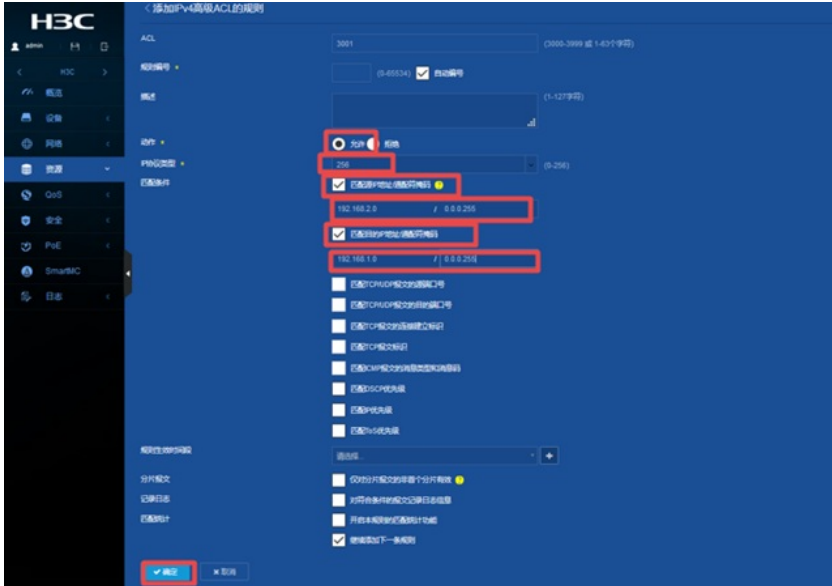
H3C

admin

H3C

概览

设备

网络

资源

QoS

安全

PoE

SmartMC

日志

< 添加IPv4高级ACL的规则

ACL 3001 (3000-3999 或 1-63个字符)

规则编号 * (0-65534) 自动编号

描述 (1-127字符)

动作 * 允许 拒绝

IP协议类型 * 256 (0-256)

匹配条件

匹配源IP地址/通配符掩码

192.168.2.0 / 0.0.0.255

匹配目的IP地址/通配符掩码

192.168.1.0 / 0.0.0.255

匹配TCP/UDP报文的源端口号

匹配TCP/UDP报文的目的端口号

匹配TCP报文的连接建立标识

匹配TCP报文标识

匹配ICMP报文的消息类型和消息码

匹配DSCP优先级

匹配IP优先级

匹配ToS优先级

规则生效时间段 请选择...

分片报文 仅对分片报文的非首个分片有效

记录日志 对符合条件的报文记录日志信息

匹配统计 开启本规则的匹配统计功能

继续添加下一条规则

确定 取消